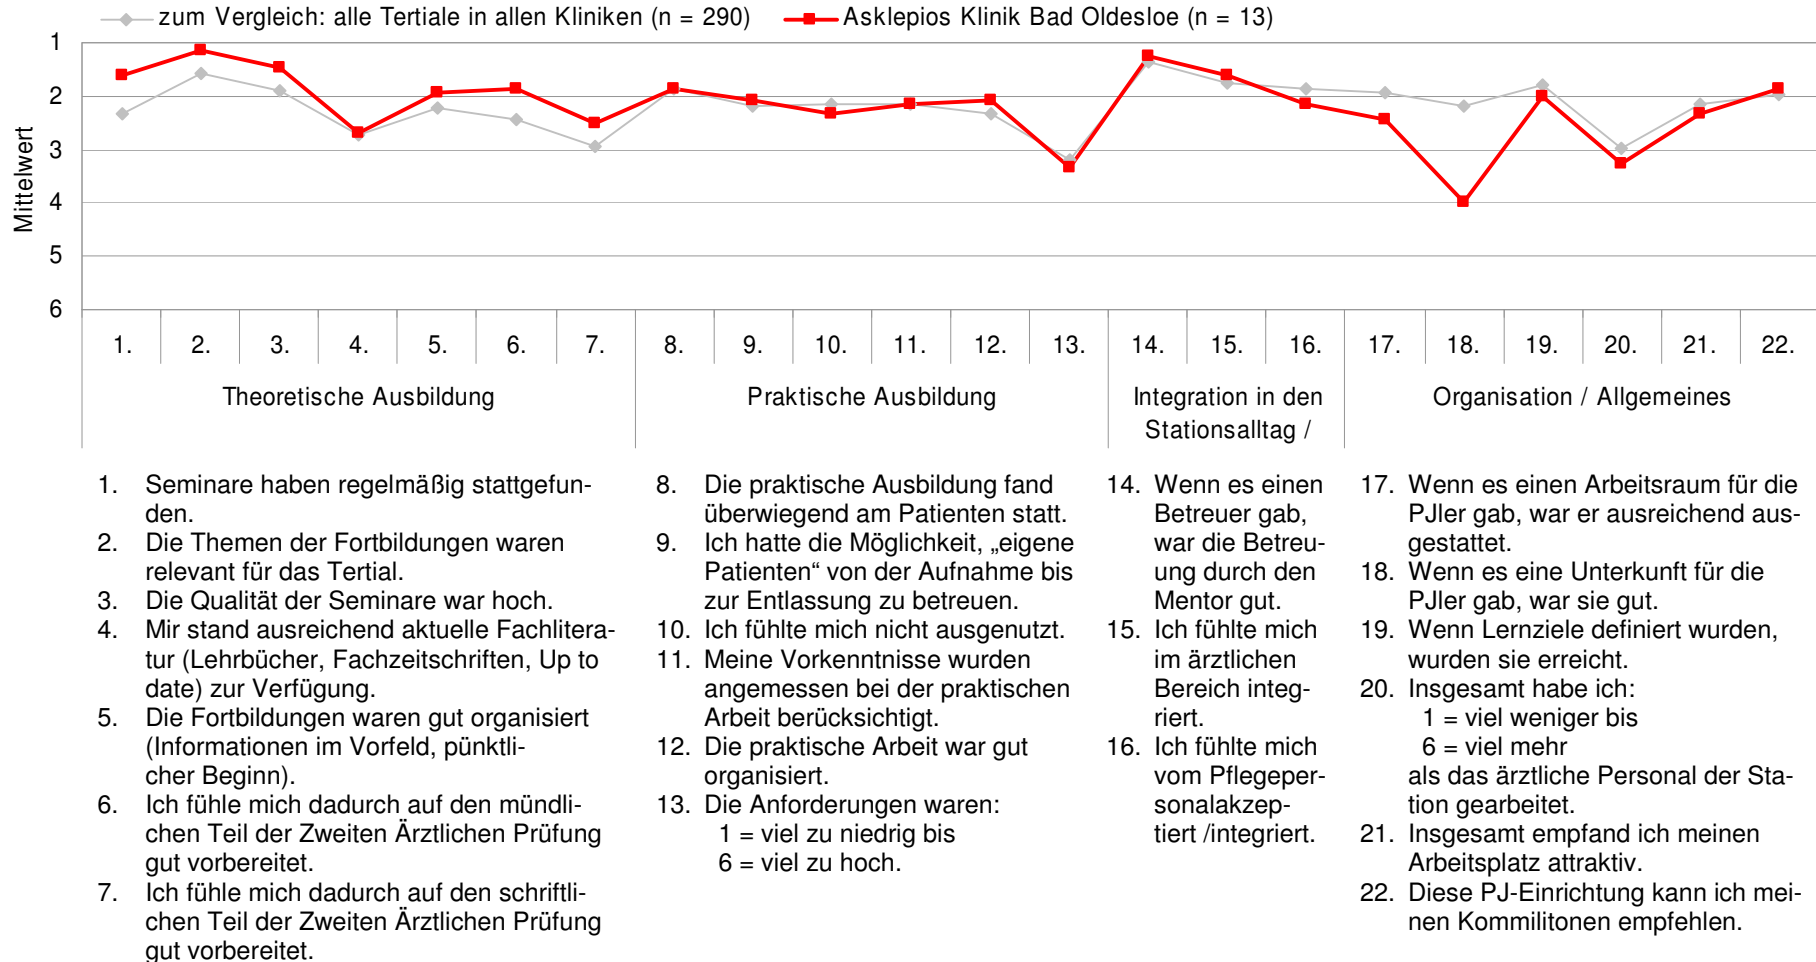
zum Vergleich: alle Tertiale in allen Kliniken (n = 290)   Asklepios Klinik Bad Oldesloe (n = 13)

Mittelwert

1
2
3
4
5
6

| 1. | 2. | 3. | 4. | 5. | 6. | 7. | 8. | 9. | 10. | 11. | 12. | 13. | 14. | 15. | 16. | 17. | 18. | 19. | 20. | 21. | 22. |
|---|---|---|---|---|---|---|---|---|---|---|---|---|---|---|---|---|---|---|---|---|---|

Theoretische Ausbildung

Praktische Ausbildung

Integration in den Stationsalltag /

Organisation / Allgemeines

1. Seminare haben regelmäßig stattgefunden.
2. Die Themen der Fortbildungen waren relevant für das Tertial.
3. Die Qualität der Seminare war hoch.
4. Mir stand ausreichend aktuelle Fachliteratur (Lehrbücher, Fachzeitschriften, Up to date) zur Verfügung.
5. Die Fortbildungen waren gut organisiert (Informationen im Vorfeld, pünktlicher Beginn).
6. Ich fühle mich dadurch auf den mündlichen Teil der Zweiten Ärztlichen Prüfung gut vorbereitet.
7. Ich fühle mich dadurch auf den schriftlichen Teil der Zweiten Ärztlichen Prüfung gut vorbereitet.

8. Die praktische Ausbildung fand überwiegend am Patienten statt.
9. Ich hatte die Möglichkeit, „eigene Patienten“ von der Aufnahme bis zur Entlassung zu betreuen.
10. Ich fühlte mich nicht ausgenutzt.
11. Meine Vorkenntnisse wurden angemessen bei der praktischen Arbeit berücksichtigt.
12. Die praktische Arbeit war gut organisiert.
13. Die Anforderungen waren:
1 = viel zu niedrig bis
6 = viel zu hoch.

14. Wenn es einen Betreuer gab, war die Betreuung durch den Mentor gut.
15. Ich fühlte mich im ärztlichen Bereich integriert.
16. Ich fühlte mich vom Pflegepersonalakzeptiert /integriert.

17. Wenn es einen Arbeitsraum für die PJler gab, war er ausreichend ausgestattet.
18. Wenn es eine Unterkunft für die PJler gab, war sie gut.
19. Wenn Lernziele definiert wurden, wurden sie erreicht.
20. Insgesamt habe ich:
1 = viel weniger bis
6 = viel mehr
als das ärztliche Personal der Station gearbeitet.
21. Insgesamt empfand ich meinen Arbeitsplatz attraktiv.
22. Diese PJ-Einrichtung kann ich meinen Kommilitonen empfehlen.